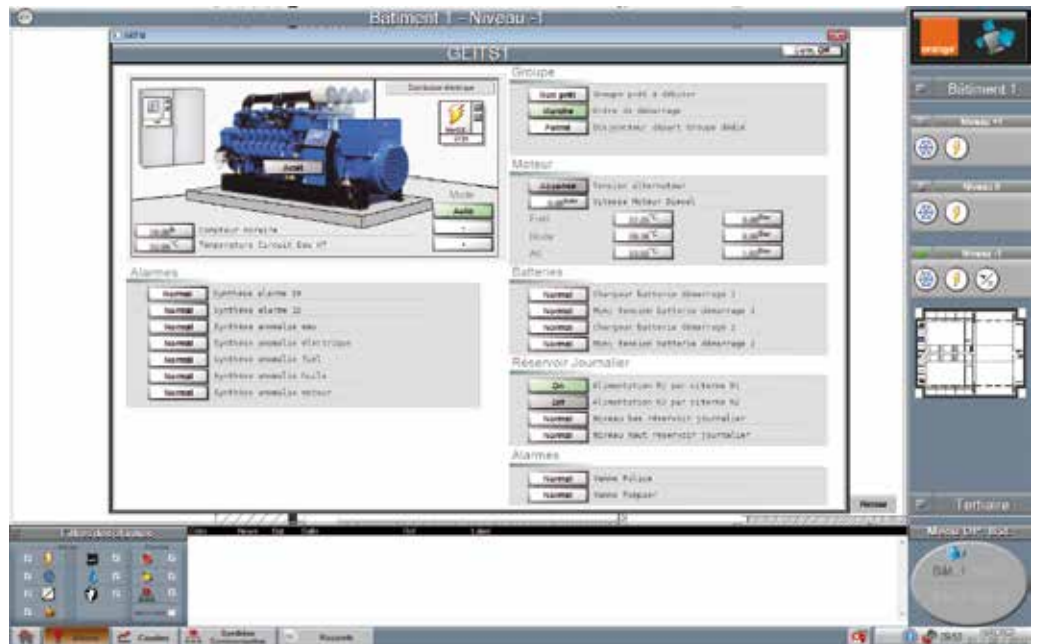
Batiment 1 - Niveau -1

GE-TS1

Groupe

Non prêt Groupe prêt à débiter

Marche Ordre de démarrage

Fermé Disjoncteur départ Groupe Ondé

Moteur

Tension alternateur

Vitesse Moteur Diesel

Fuel

Huile

Compteur horaire

Température Circuit Eau HT

Mode

Auto

Alarmes

Normal Synthèse alarme 1N

Normal Synthèse alarme 1I

Normal Synthèse anomalie eau

Normal Synthèse anomalie électrique

Normal Synthèse anomalie fuel

Normal Synthèse anomalie huile

Normal Synthèse anomalie moteur

Batteries

Normal Chargeur Batterie démarrage 1

Normal Mini Tension batterie démarrage 1

Normal Chargeur Batterie démarrage 2

Normal Mini Tension batterie démarrage 2

Réservoir Journalier

On Alimentation RJ par citerne N1

Off Alimentation RJ par citerne N2

Normal Niveau bas réservoir journalier

Normal Niveau haut réservoir journalier

Alarmes

Normal Vanne Police

Normal Vanne Pompier

Batiment 1

Niveau +1

Niveau 0

Niveau -1

Tertiaire

Bât. 1

Courbes